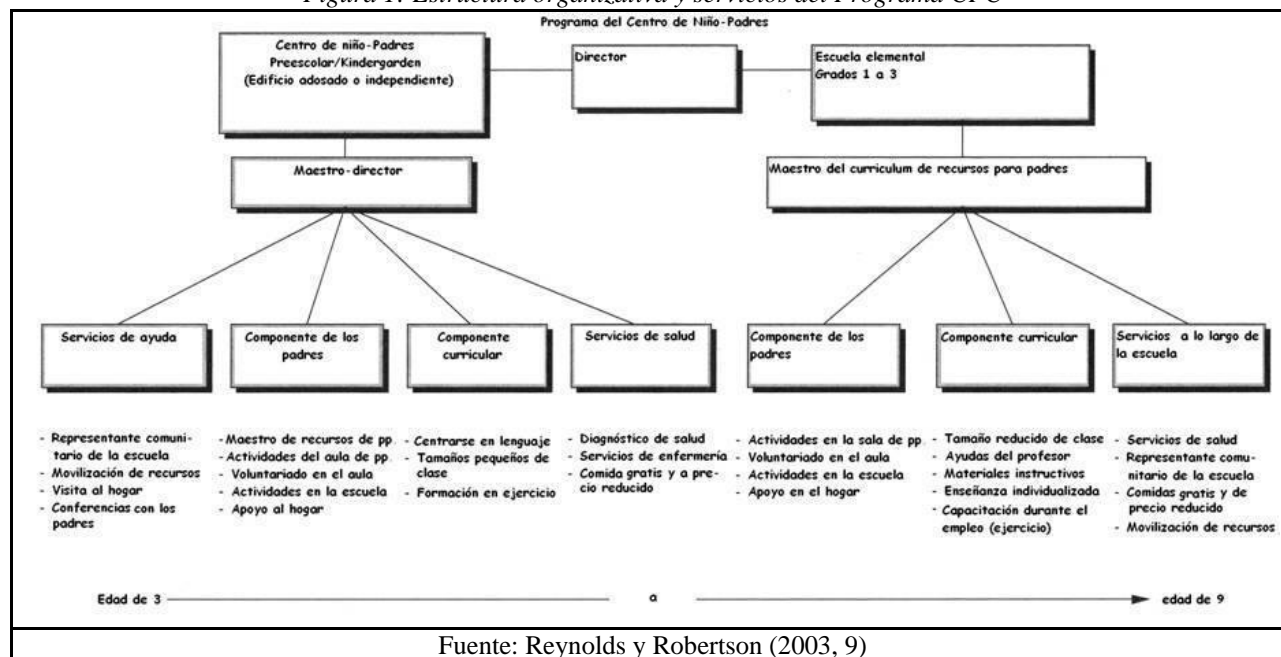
Figura 1. Estructura organizativa y servicios del Programa CPC

Programa del Centro de Niño-Padres

Centro de niño-Padres
Preescolar/Kindergarden
(Edificio adosado o independiente)

Director

Escuela elemental
Grados 1 a 3

Maestro-director

Maestro del curriculum de recursos para padres

Servicios de ayuda

Componente de los padres

Componente curricular

Servicios de salud

Componente de los padres

Componente curricular

Servicios a lo largo de la escuela

- Representante comunitario de la escuela
- Movilización de recursos
- Visita al hogar
- Conferencias con los padres

- Maestro de recursos de pp.
- Actividades del aula de pp.
- Voluntariado en el aula
- Actividades en la escuela
- Apoyo al hogar

- Centrarse en lenguaje
- Tamaños pequeños de clase
- Formación en ejercicio

- Diagnóstico de salud
- Servicios de enfermería
- Comida gratis y a precio reducido

- Actividades en la sala de pp.
- Voluntariado en el aula
- Actividades en la escuela
- Apoyo en el hogar

- Tamaño reducido de clase
- Ayudas del profesor
- Materiales instructivos
- Enseñanza individualizada
- Capacitación durante el empleo (ejercicio)

- Servicios de salud
- Representante comunitario de la escuela
- Comidas gratis y de precio reducido
- Movilización de recursos

Edad de 3 a edad de 9

Fuente: Reynolds y Robertson (2003, 9)